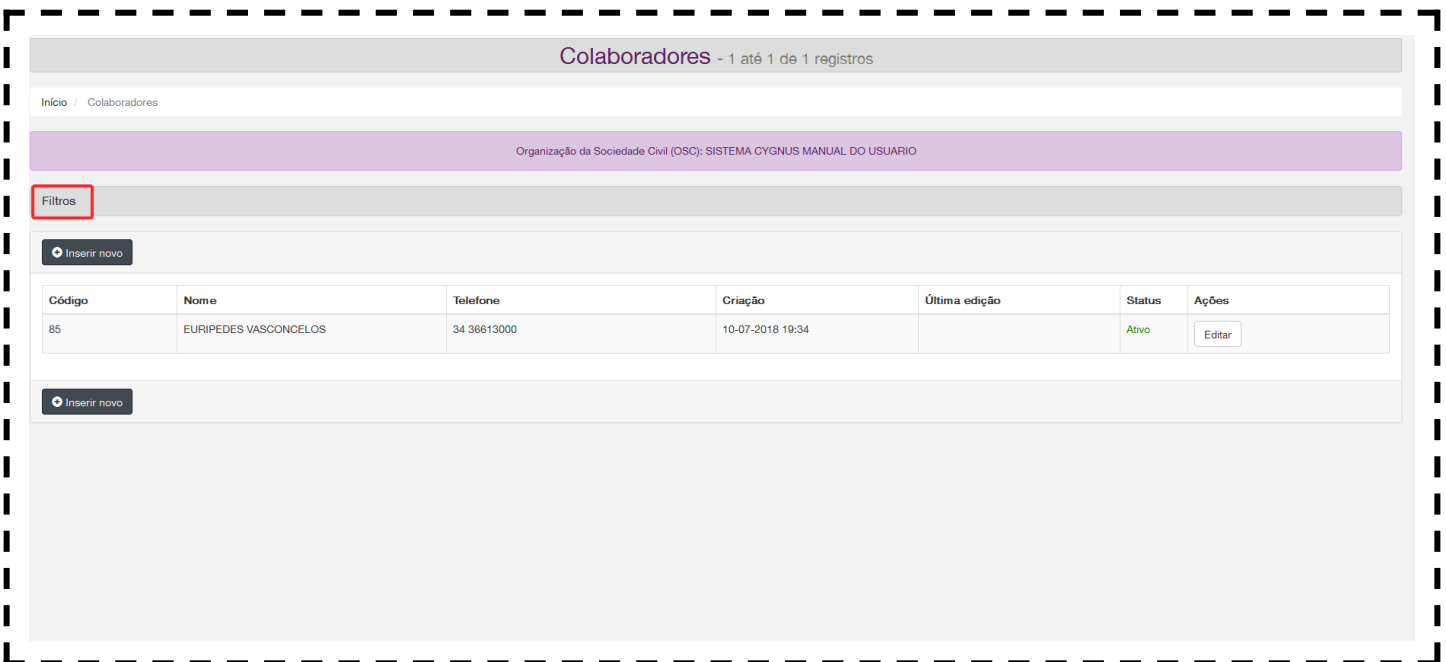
Colaboradores - 1 até 1 de 1 registros

Início / Colaboradores

Organização da Sociedade Civil (OSC): SISTEMA CYGNUS MANUAL DO USUARIO

Filtros

Inserir novo

| Código | Nome | Telefone | Criação | Última edição | Status | Ações |
|---|---|---|---|---|---|---|
| 85 | EURIPEDES VASCONCELOS | 34 36613000 | 10-07-2018 19:34 | | Ativo | Editar |

Inserir novo